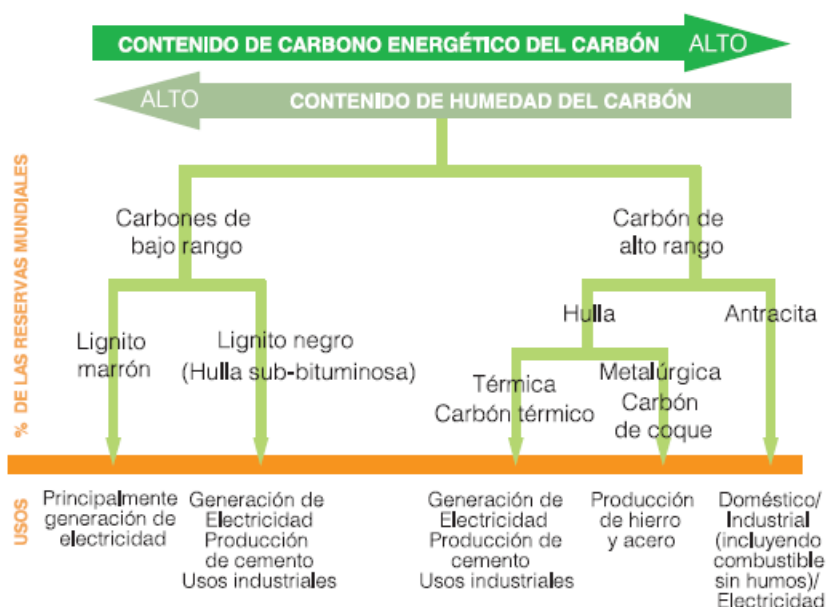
CONTENIDO DE CARBONO ENERGÉTICO DEL CARBÓN ALTO

ALTO CONTENIDO DE HUMEDAD DEL CARBÓN

% DE LAS RESERVAS MUNDIALES

Carbones de bajo rango

Carbón de alto rango

Lignito marrón

Lignito negro (Hulla sub-bituminosa)

Hulla

Antracita

Térmica Carbón térmico

Metalúrgica Carbón de coque

USOS

Principalmente generación de electricidad

Generación de Electricidad Producción de cemento Usos industriales

Generación de Electricidad Producción de cemento Usos industriales

Producción de hierro y acero

Doméstico/ Industrial (incluyendo combustible sin humos)/ Electricidad